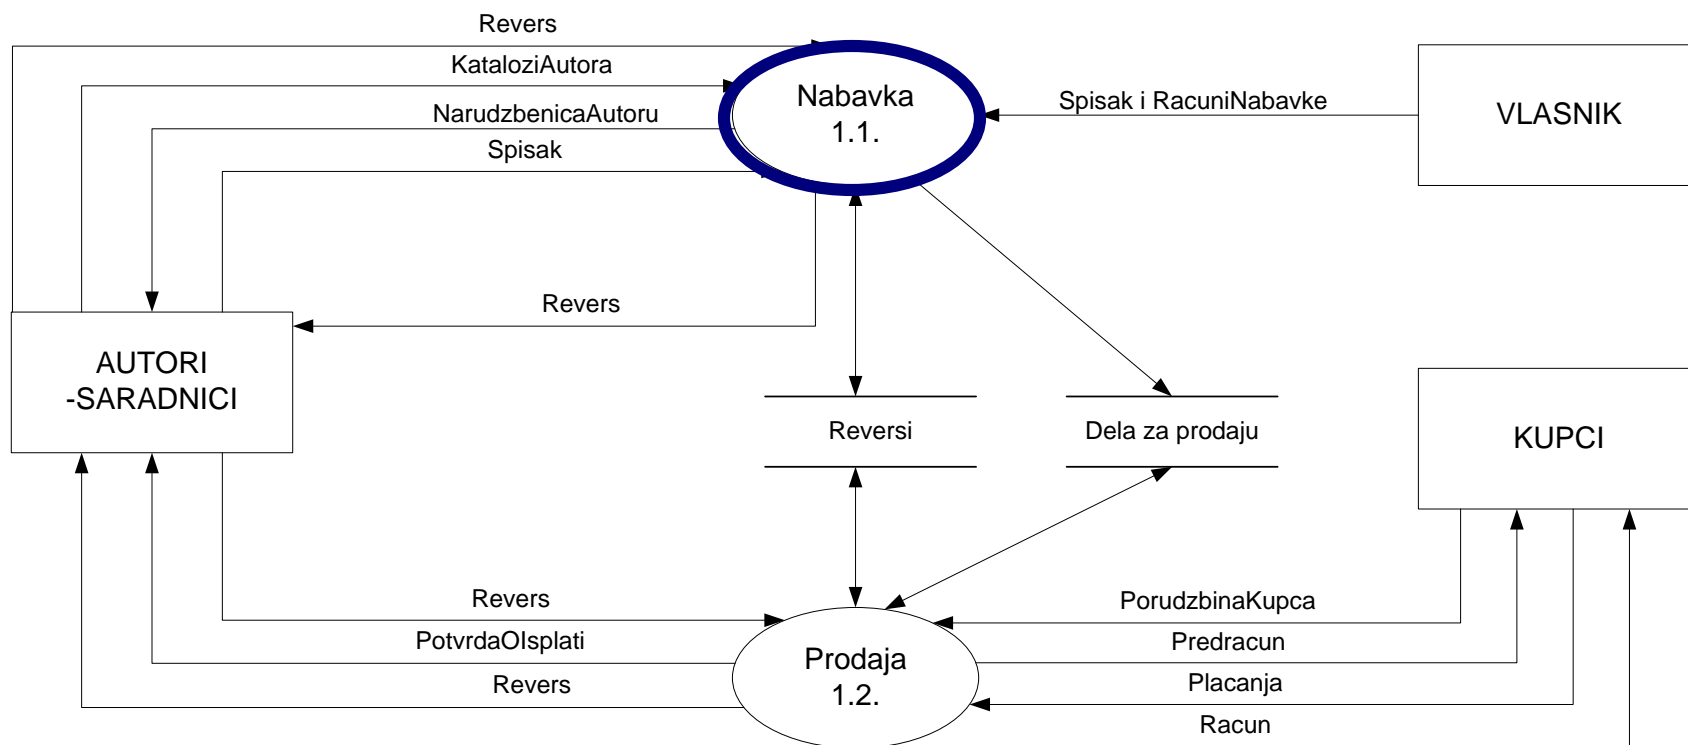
Revers
KataloziAutora
NarudzbenicaAutoru
Spisak
Nabavka
1.1.
Spisak i RacuniNabavke
VLASNIK
Revers
AUTORI
-SARADNICI
Reversi
Dela za prodaju
KUPCI
Revers
PotvrdaOIsplati
Revers
Prodaja
1.2.
PorudzbinaKupca
Predracun
Placanja
Racun